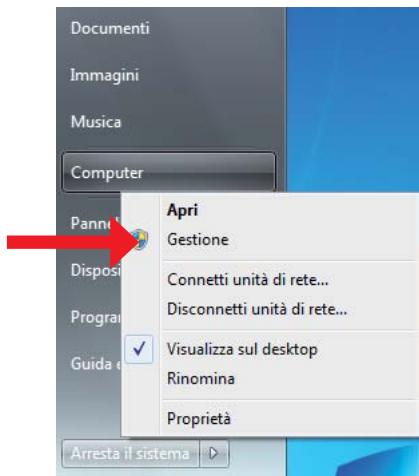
Documenti

Immagini

Musica

Computer

Pannel

Disposi

Progra

Guida e

Arresta il sistema

Apri

Gestione

Connetti unità di rete...

Disconnetti unità di rete...

Visualizza sul desktop

Rinomina

Proprietà